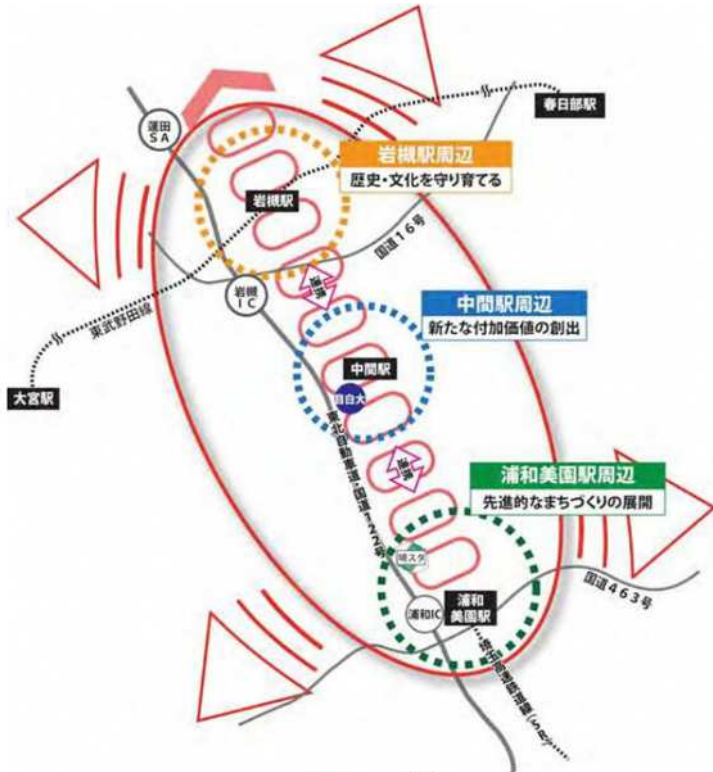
春日部駅

蓮田
SA

岩槻駅周辺
歴史・文化を守り育てる

岩槻駅

国道16号

岩槻
IC

連携

東武野田線

中間駅周辺
新たな付加価値の創出

中間駅

自自大

大宮駅

東北自動車道・国道122号

連携

浦和美園駅周辺
先進的なまちづくりの展開

埼スタ

国道463号

浦和IC

浦和
美園駅

埼玉高速鉄道線